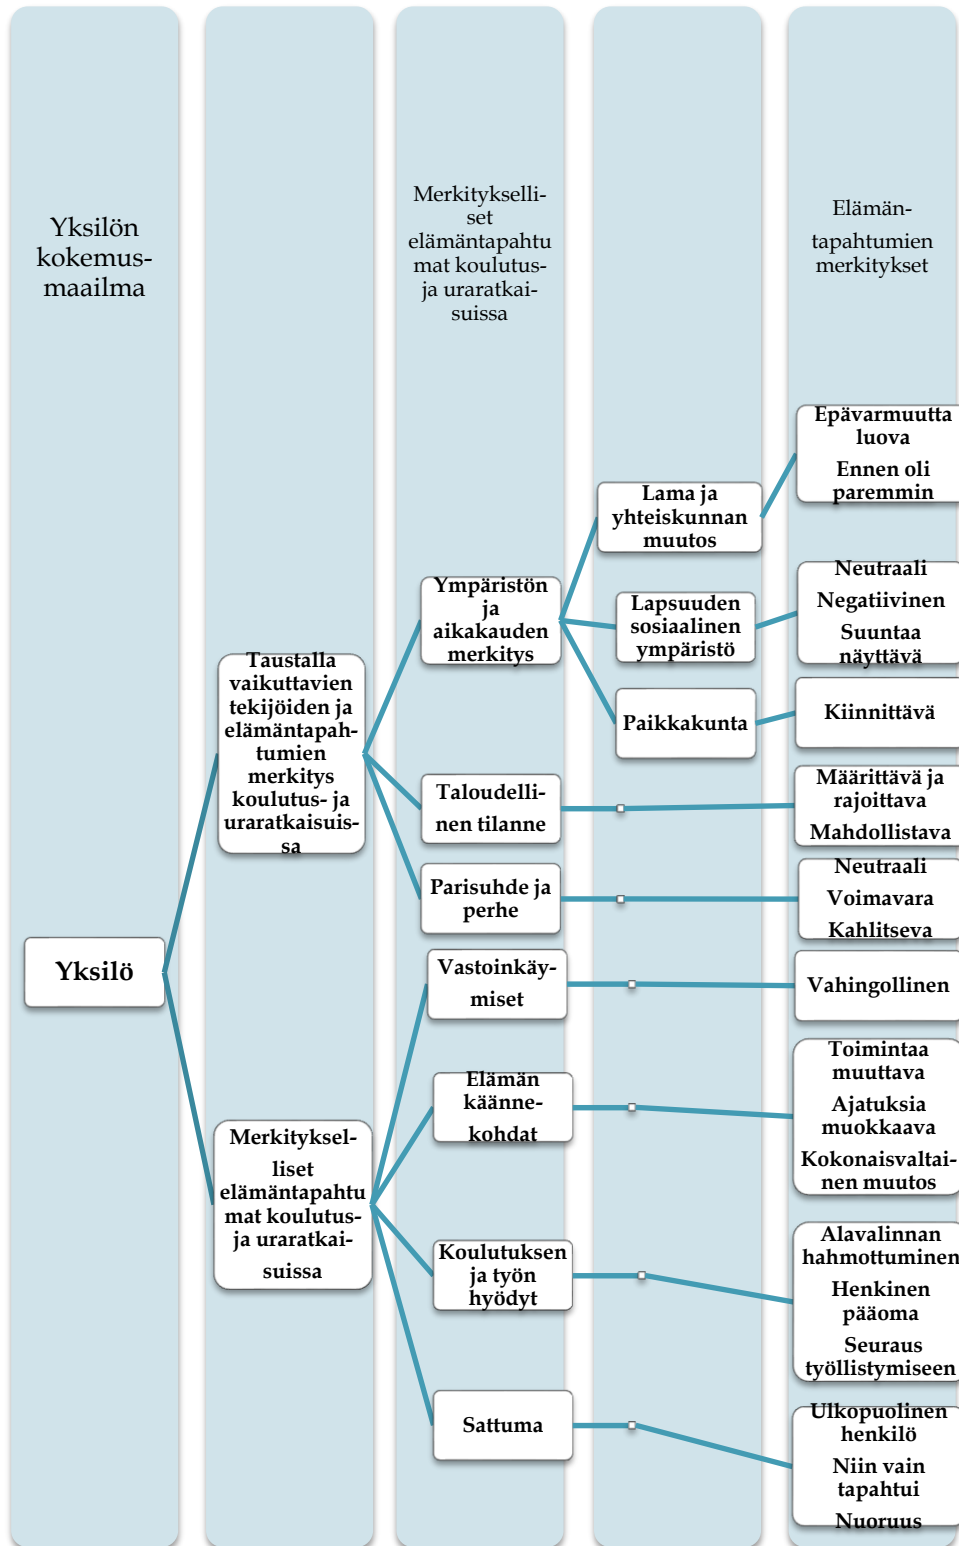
Yksilön kokemusmaailma

Merkitykselliset elämäntapahtumat koulutus- ja uraratkaisuissa

Elämäntapahtumien merkitykset

Yksilö

Taustalla vaikuttavien tekijöiden ja elämäntapahtumien merkitys koulutus- ja uraratkaisuissa

Ympäristön ja aikakauden merkitys

Lama ja yhteiskunnan muutos

Epävarmuutta luova

Ennen oli paremmin

Lapsuuden sosiaalinen ympäristö

Neutraali

Negatiivinen

Suuntaa näyttävä

Paikkakunta

Kiinnittävä

Taloudellinen tilanne

Määrittävä ja rajoittava

Mahdollistava

Parisuhde ja perhe

Neutraali

Voimavara

Kahlitseva

Merkitykselliset elämäntapahtumat koulutus- ja uraratkaisuissa

Vastoinkäymiset

Vahingollinen

Elämän käännekohdat

Toimintaa muuttava

Ajatuksia muokkaava

Kokonaisvaltainen muutos

Koulutuksen ja työn hyödyt

Alavalinnan hahmottuminen

Henkinen pääoma

Seuraus työllistymiseen

Sattuma

Ulkopuolinen henkilö

Niin vain tapahtui

Nuoruus